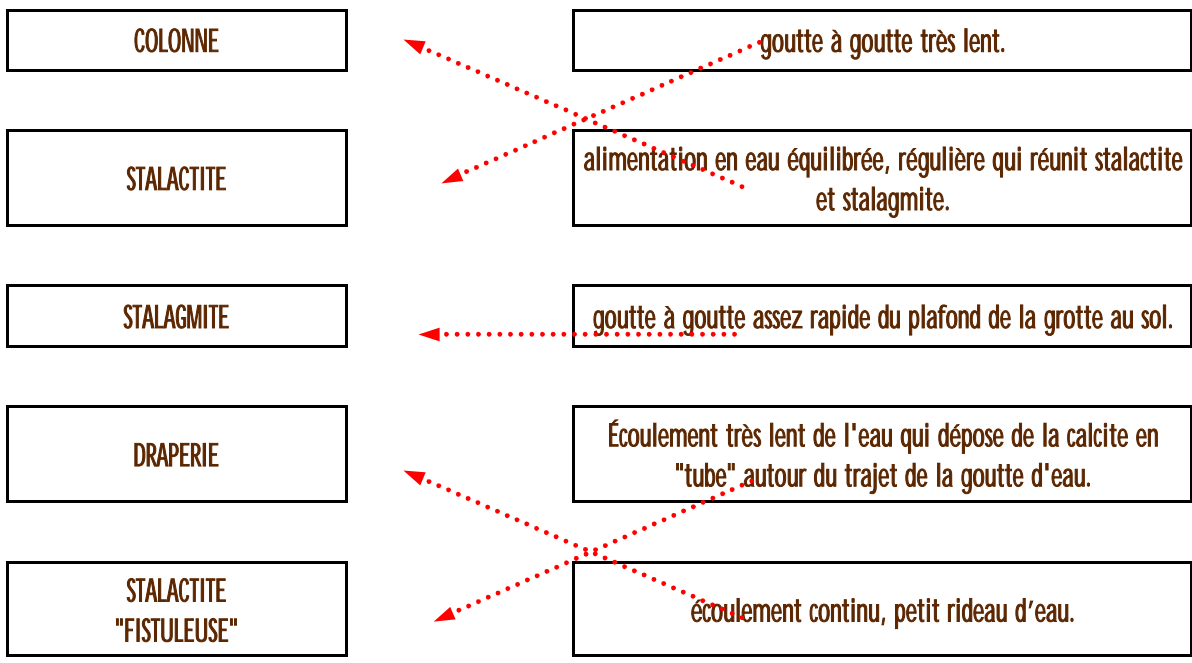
COLONNE

STALACTITE

STALAGMITE

DRAPERIE

STALACTITE "FISTULEUSE"

goutte à goutte très lent.

alimentation en eau équilibrée, régulière qui réunit stalactite et stalagmite.

goutte à goutte assez rapide du plafond de la grotte au sol.

Écoulement très lent de l'eau qui dépose de la calcite en "tube" autour du trajet de la goutte d'eau.

écoulement continu, petit rideau d'eau.